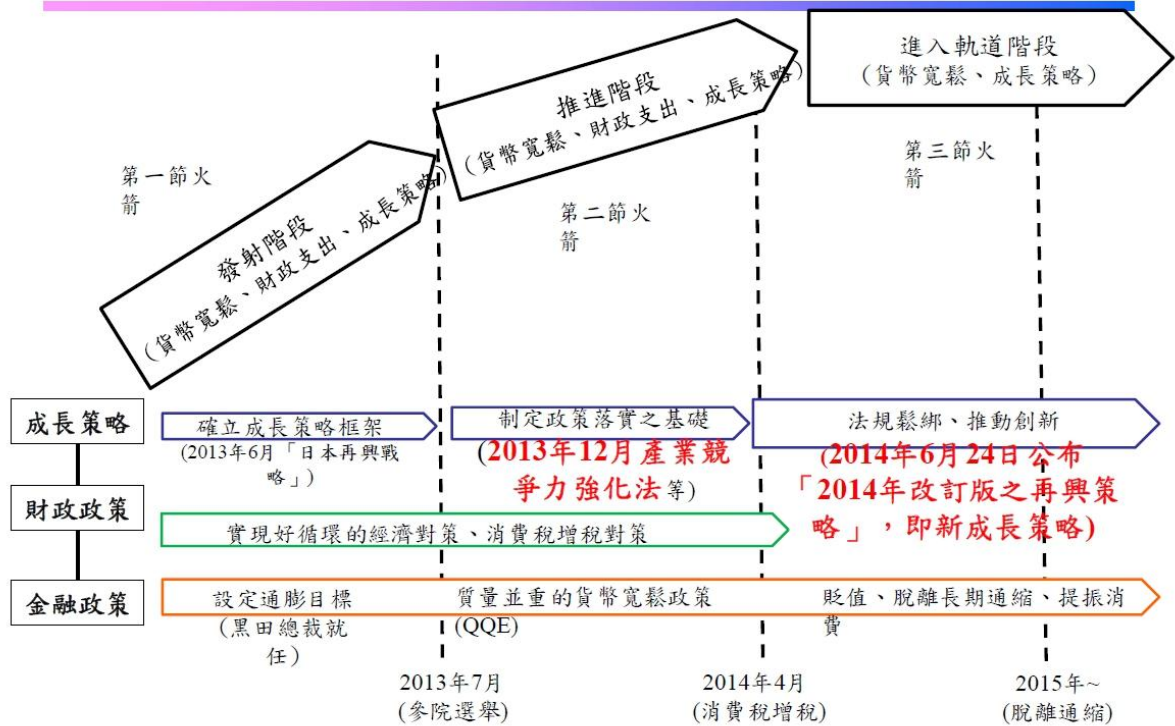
進入軌道階段
(貨幣寬鬆、成長策略)

推進階段
(貨幣寬鬆、財政支出、成長策略)

第一節火箭

發射階段
(貨幣寬鬆、財政支出、成長策略)

第二節火箭

第三節火箭

成長策略

確立成長策略框架
(2013年6月「日本再興戰略」)

制定政策落實之基礎
(2013年12月產業競爭力強化法等)

法規鬆綁、推動創新
(2014年6月24日公布「2014年改訂版之再興策略」,即新成長策略)

財政政策

實現好循環的經濟對策、消費稅增稅對策

金融政策

設定通膨目標
(黑田總裁就任)

質量並重的貨幣寬鬆政策
(QQE)

貶值、脫離長期通縮、提振消費

2013年7月
(參院選舉)

2014年4月
(消費稅增稅)

2015年~
(脫離通縮)